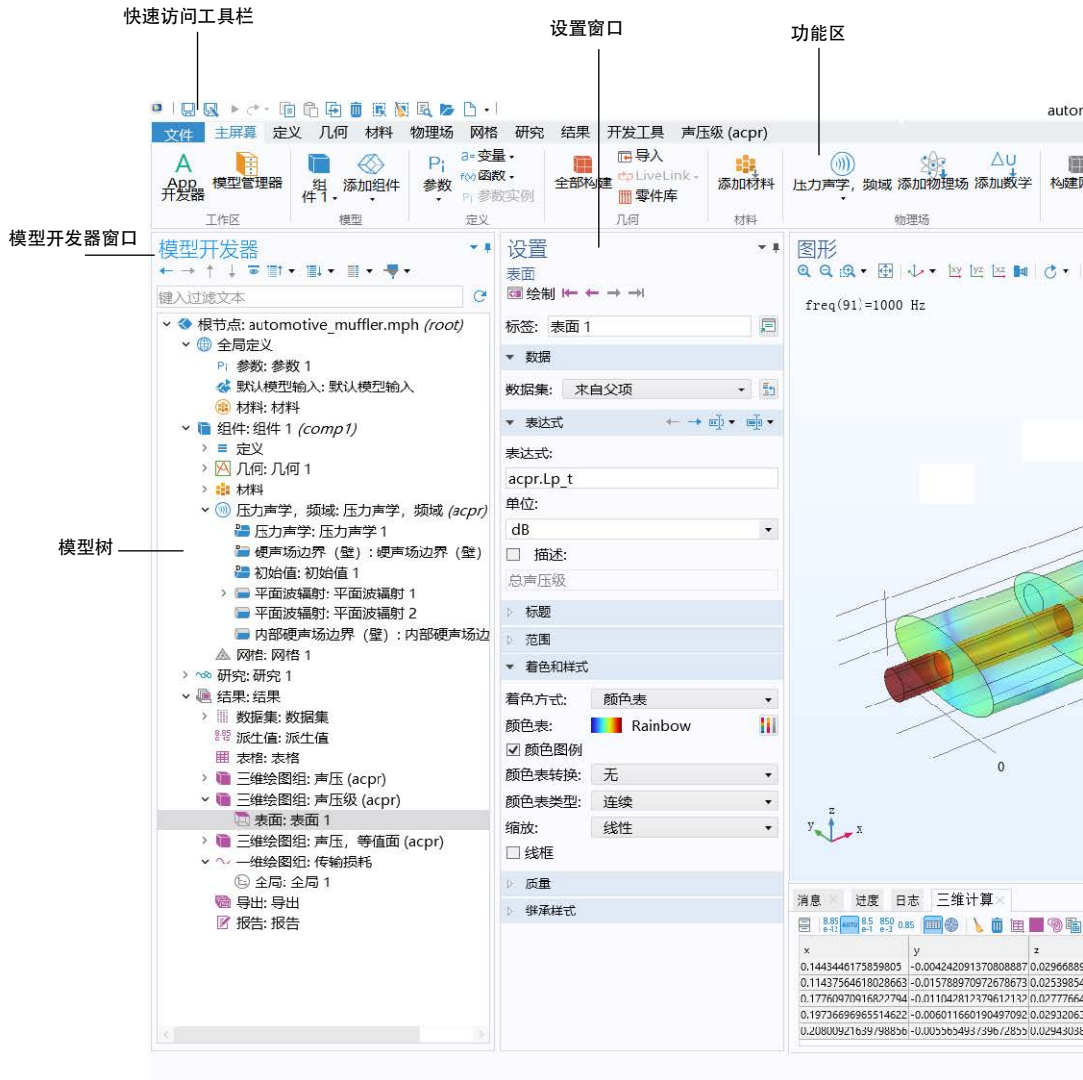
快速访问工具栏

设置窗口

功能区

autor

文件 主屏幕 定义 几何 材料 物理场 网格 研究 结果 开发工具 声压级 (acpr)

App 开发器 模型管理器 组件 1 添加组件 参数 变量 函数 参数实例 全部构建 导入 LiveLink 零件库 添加材料 压力声学，频域 添加物理场 添加数学 构建网

工作区 模型 定义 几何 材料 物理场

模型开发器窗口

模型开发器

键入过滤文本

根节点: automotive_muffler.mph (root)
全局定义
参数: 参数 1
默认模型输入: 默认模型输入
材料: 材料
组件: 组件 1 (comp1)
定义
几何: 几何 1
材料
压力声学，频域: 压力声学，频域 (acpr)
压力声学: 压力声学 1
硬声场边界（壁）: 硬声场边界（壁）
初始值: 初始值 1
平面波辐射: 平面波辐射 1
平面波辐射: 平面波辐射 2
内部硬声场边界（壁）: 内部硬声场边
网格: 网格 1
研究: 研究 1
结果: 结果
数据集: 数据集
派生值: 派生值
表格: 表格
三维绘图组: 声压 (acpr)
三维绘图组: 声压级 (acpr)
表面: 表面 1
三维绘图组: 声压，等值面 (acpr)
一维绘图组: 传输损耗
全局: 全局 1
导出: 导出
报告: 报告

模型树

设置
表面
绘制
标签: 表面 1
数据
数据集: 来自父项
表达式
表达式:
acpr.Lp_t
单位:
dB
描述:
总声压级
标题
范围
着色和样式
着色方式: 颜色表
颜色表: Rainbow
颜色图例
颜色表转换: 无
颜色表类型: 连续
缩放: 线性
线框
质量
继承样式

图形
freq(91)=1000 Hz
0
z
y
x

消息 进度 日志 三维计算

| x | y | z |
|---|---|---|
| 0.1443446175859805 | -0.004242091370808887 | 0.02966889 |
| 0.11437564618028663 | -0.015788970972678673 | 0.02539854 |
| 0.17760970916822794 | -0.011042812379612132 | 0.02777664 |
| 0.19736696965514622 | -0.006011660190497092 | 0.02932063 |
| 0.20800921639798856 | -0.005565493739672855 | 0.02943038 |